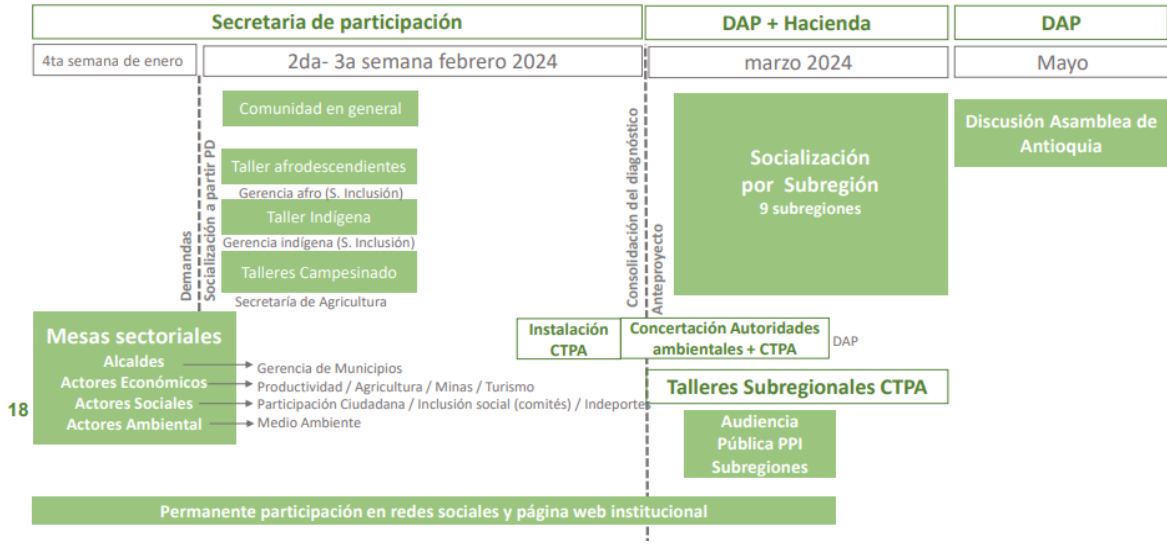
Secretaria de participación

DAP + Hacienda

DAP

4ta semana de enero

2da- 3a semana febrero 2024

marzo 2024

Mayo

Comunidad en general

Taller afrodescendientes

Gerencia afro (S. Inclusión)

Taller Indígena

Gerencia indígena (S. Inclusión)

Talleres Campesinado

Secretaría de Agricultura

Demandas

Socialización a partir PD

Consolidación del diagnóstico

Anteproyecto

Socialización por Subregión
9 subregiones

Discusión Asamblea de Antioquia

Mesas sectoriales

Alcaldes

Actores Económicos

Actores Sociales

Actores Ambiental

Gerencia de Municipios

Productividad / Agricultura / Minas / Turismo

Participación Ciudadana / Inclusión social (comités) / Indeportes

Medio Ambiente

18

Instalación CTPA

Concertación Autoridades ambientales + CTPA

DAP

Talleres Subregionales CTPA

Audiencia Pública PPI Subregiones

Permanente participación en redes sociales y página web institucional